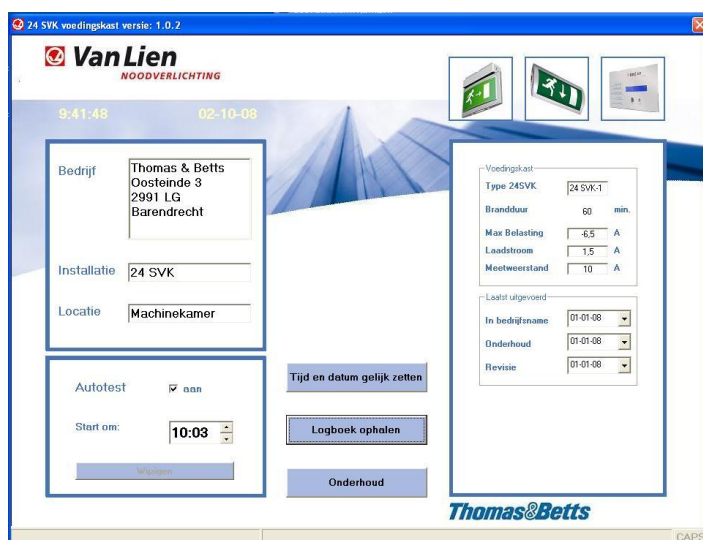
24 SVK voedingskast versie: 1.0.2

Van Lien
NOODVERLICHTING

9:41:48 02-10-08

Bedrijf
Thomas & Betts
Oosteinde 3
2991 LG
Barendrecht

Installatie 24 SVK

Locatie Machinekamer

Autotest ☑ aan

Start om: 10:03

Wijzigen

Tijd en datum gelijk zetten

Logboek ophalen

Onderhoud

Voedingskast
Type 24SVK 24 SVK-1
Brandduur 60 min.
Max Belasting -6,5 A
Laadstroom 1,5 A
Meetweerstand 10 A

Laatst uitgevoerd
In bedrijfsname 01-01-08
Onderhoud 01-01-08
Revisie 01-01-08

Thomas&Betts

CAPS